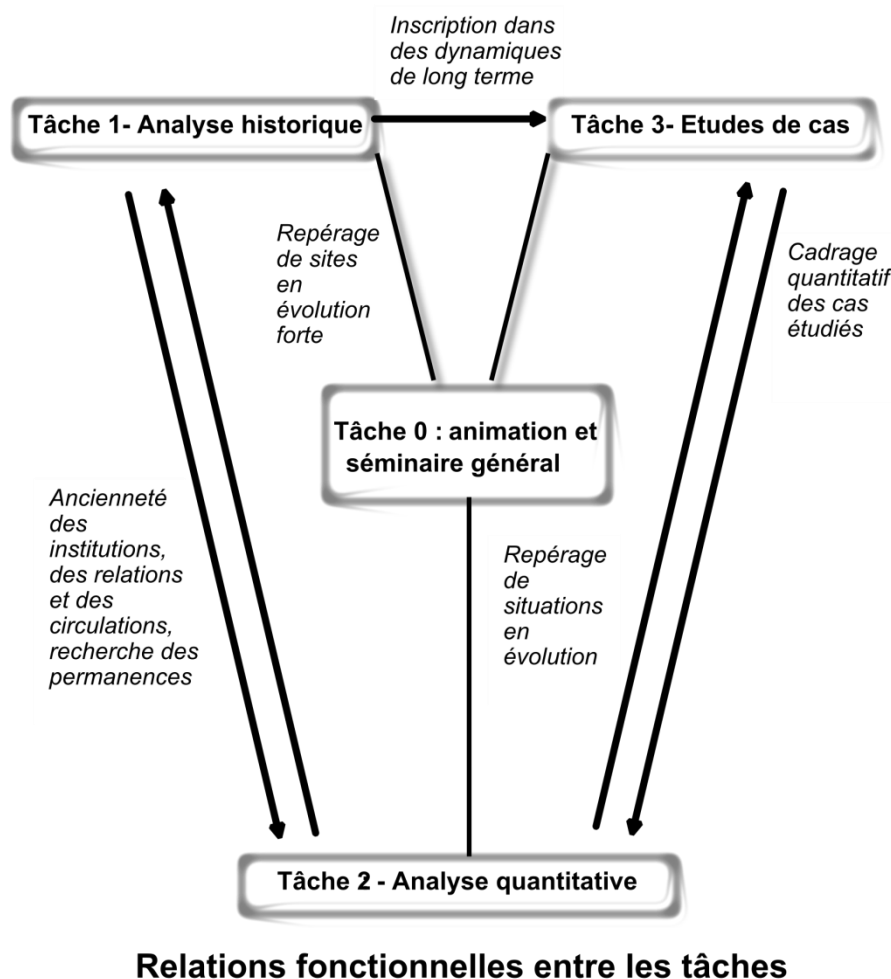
Inscription dans des dynamiques de long terme

Tâche 1- Analyse historique

Tâche 3- Etudes de cas

Repérage de sites en évolution forte

Cadrage quantitatif des cas étudiés

Tâche 0 : animation et séminaire général

Ancienneté des institutions, des relations et des circulations, recherche des permanences

Repérage de situations en évolution

Tâche 2 - Analyse quantitative

Relations fonctionnelles entre les tâches